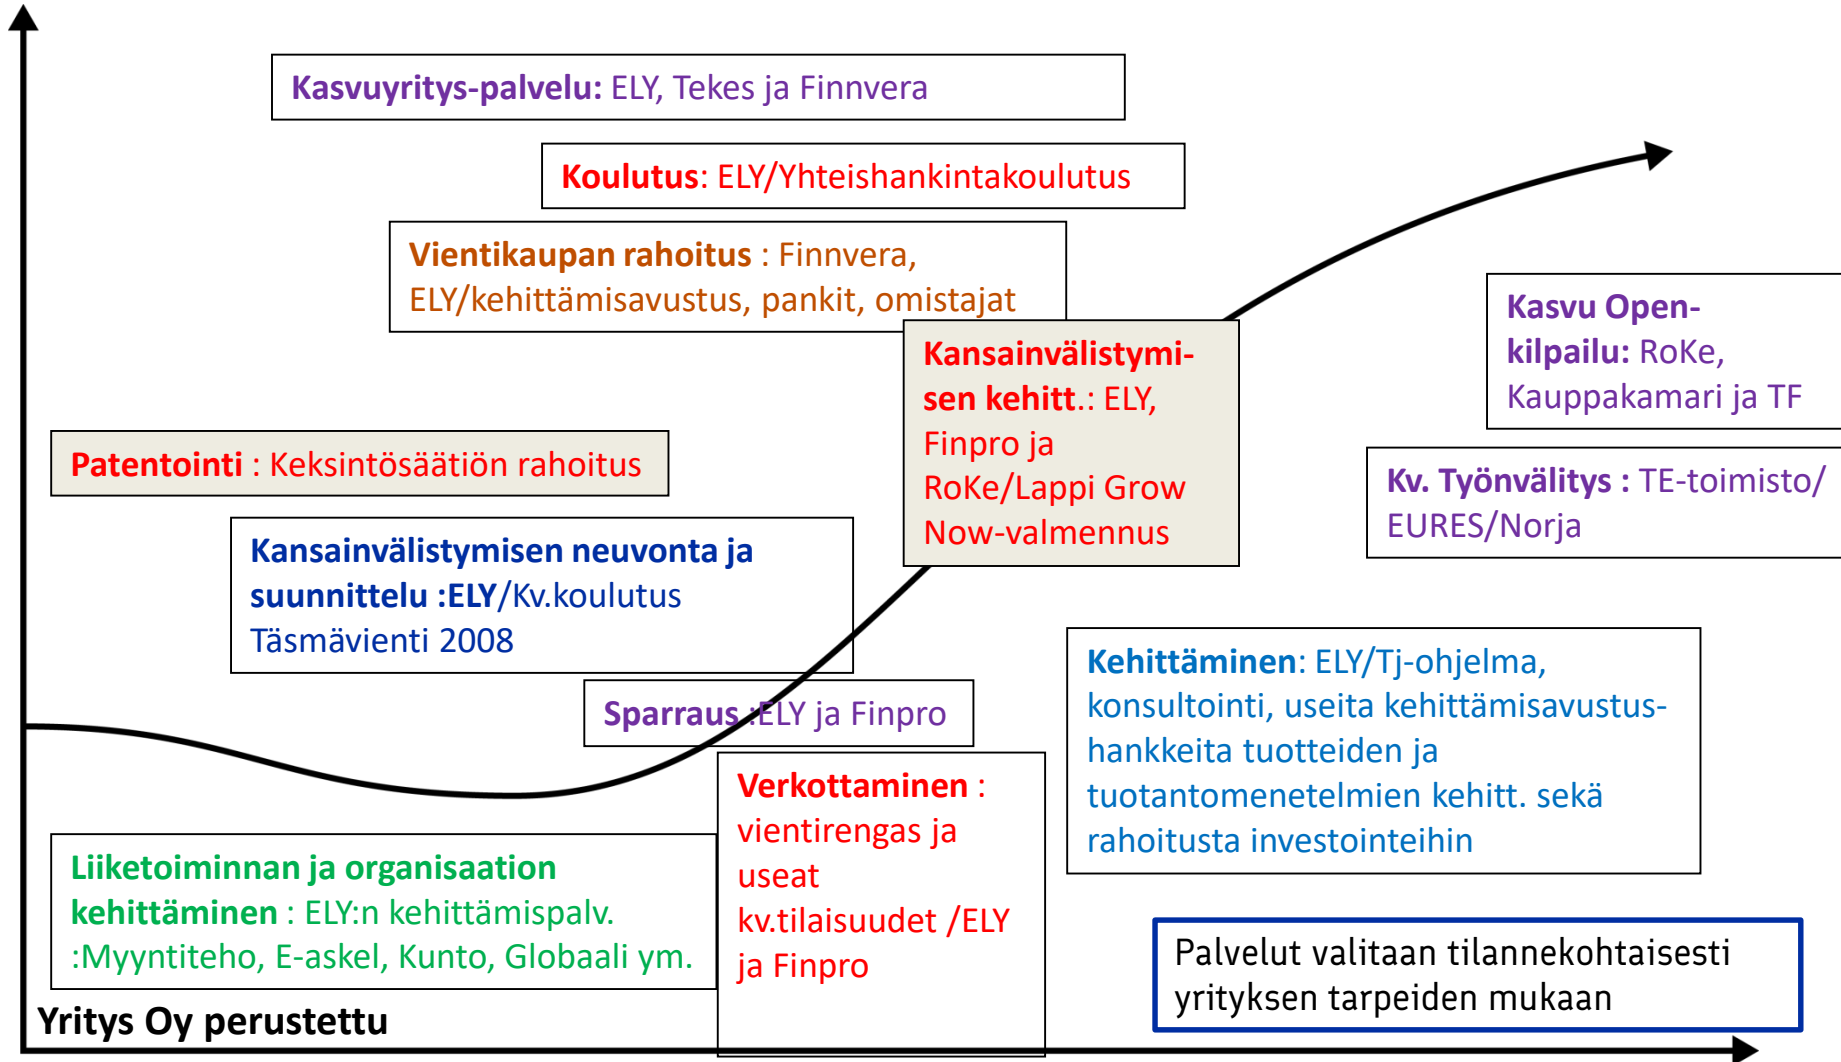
Kasvuyritys-palvelu: ELY, Tekes ja Finnvera

Koulutus: ELY/Yhteishankintakoulutus

Vientikaupan rahoitus : Finnvera, ELY/kehittämisavustus, pankit, omistajat

Kansainvälistymisen kehitt.: ELY, Finpro ja RoKe/Lappi Grow Now-valmennus

Kasvu Open-kilpailu: RoKe, Kauppakamari ja TF

Patentointi : Keksintösäätiön rahoitus

Kv. Työnvälitys : TE-toimisto/ EURES/Norja

Kansainvälistymisen neuvonta ja suunnittelu :ELY/Kv.koulutus Täsmävienti 2008

Kehittäminen: ELY/Tj-ohjelma, konsultointi, useita kehittämisavustus-hankkeita tuotteiden ja tuotantomenetelmien kehitt. sekä rahoitusta investointeihin

Sparraus :ELY ja Finpro

Verkottaminen : vientirengas ja useat kv.tilaisuudet /ELY ja Finpro

Liiketoiminnan ja organisaation kehittäminen : ELY:n kehittämispalv. :Myyntiteho, E-askel, Kunto, Globaali ym.

Palvelut valitaan tilannekohtaisesti yrityksen tarpeiden mukaan

Yritys Oy perustettu